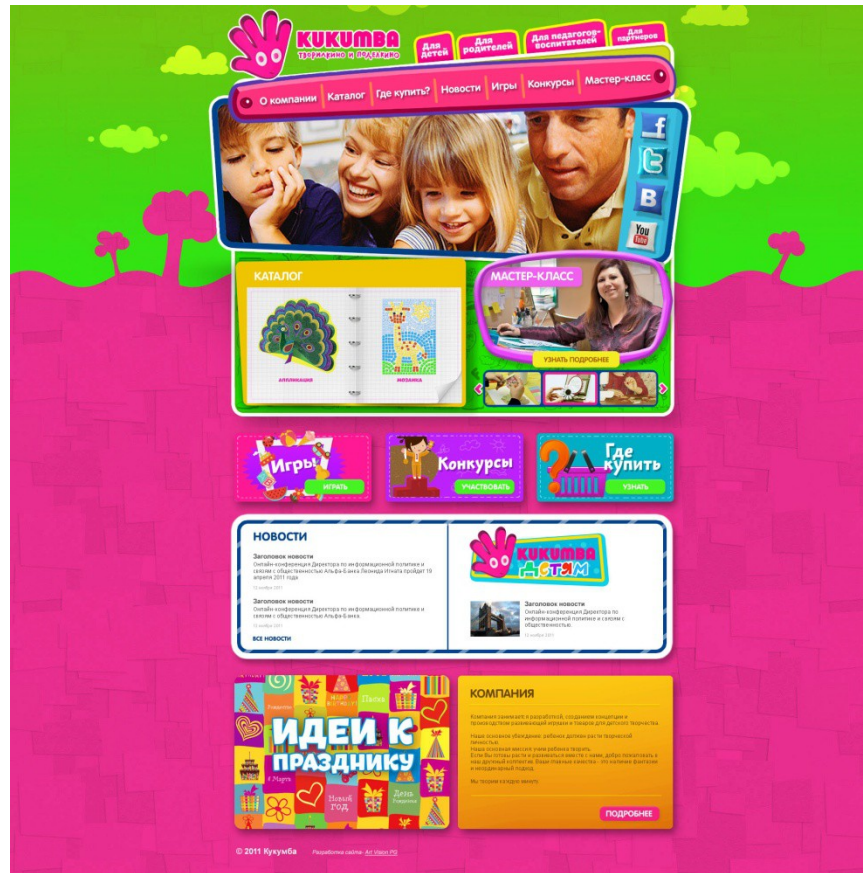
KUKUMBA
творилкино и поделкино

Для детей
Для родителей
Для педагогов-воспитателей
Для партнеров

О компании
Каталог
Где купить?
Новости
Игры
Конкурсы
Мастер-класс

f
B
You Tube

КАТАЛОГ

аппликация
мозаика

МАСТЕР-КЛАСС

УЗНАТЬ ПОДРОБНЕЕ

Игры
ИГРАТЬ

Конкурсы
УЧАСТВОВАТЬ

Где купить
УЗНАТЬ

НОВОСТИ

Заголовок новости
Онлайн-конференция Директора по информационной политике и связям с общественностью Альфа-Банка Леонида Игната пройдет 19 апреля 2011 года

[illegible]

Заголовок новости
Онлайн-конференция Директора по информационной политике и связям с общественностью Альфа-Банка.

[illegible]

ВСЕ НОВОСТИ

Kukumba детям

Заголовок новости
Онлайн-конференция Директора по информационной политике и связям с общественностью.

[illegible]

ИДЕИ К ПРАЗДНИКУ

Пасха
8 Марта
Новый год
День Рождения

КОМПАНИЯ

Компания занимается разработкой, созданием концепции и производством развивающей игрушки и товаров для детского творчества.

Наше основное убеждение: ребенок должен расти творческой личностью.

Наша основная миссия: учим ребенка творить.
Если Вы готовы расти и развиваться вместе с нами, добро пожаловать в наш дружный коллектив. Наши главные качества - это наличие фантазии и неординарный подход.

Мы творим каждую минуту.

ПОДРОБНЕЕ

© 2011 Кукумба
Разработка сайта - Art Vision PG